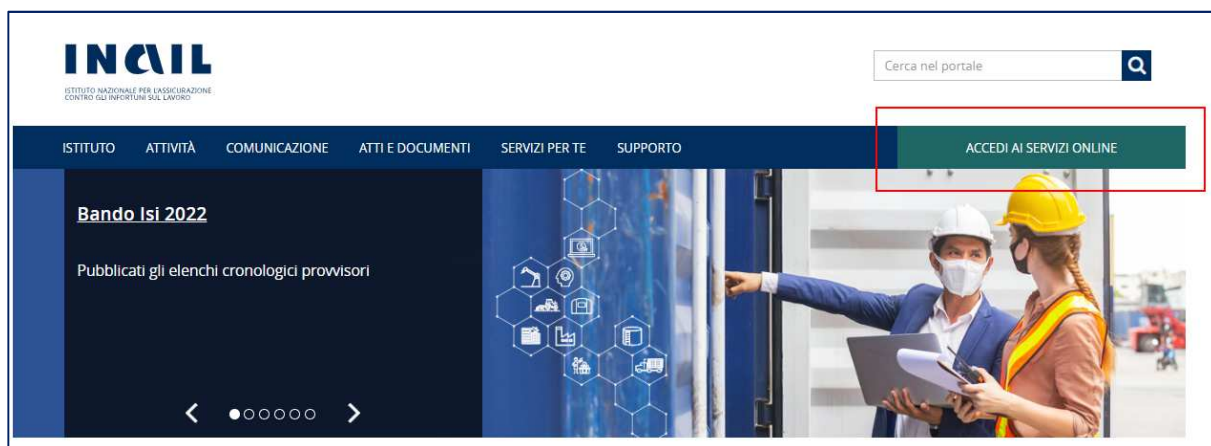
INAIL
ISTITUTO NAZIONALE PER L'ASSICURAZIONE CONTRO GLI INFORTUNI SUL LAVORO

Cerca nel portale

ISTITUTO ATTIVITÀ COMUNICAZIONE ATTI E DOCUMENTI SERVIZI PER TE SUPPORTO

ACCEDI AI SERVIZI ONLINE

Bando Isi 2022

Pubblicati gli elenchi cronologici provvisori